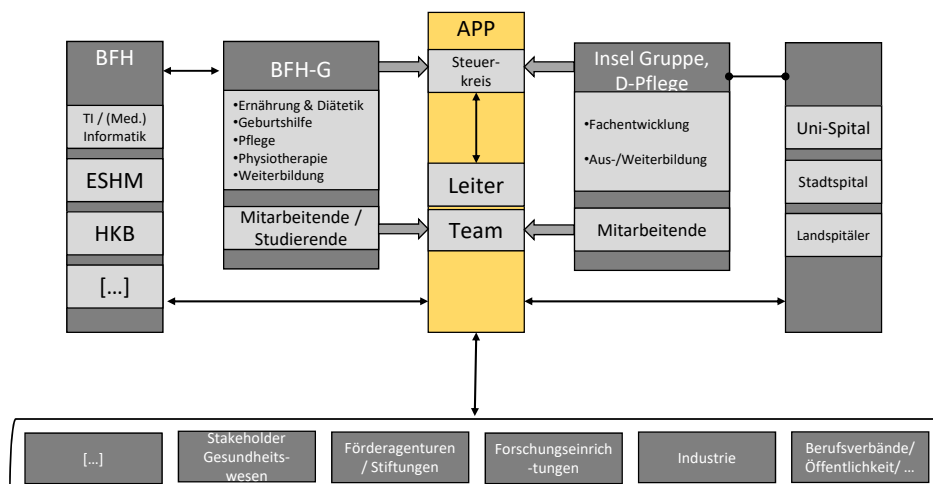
BFH

TI / (Med.) Informatik

ESHM

HKB

[...]

BFH-G

•Ernährung & Diätetik
•Geburtshilfe
•Pflege
•Physiotherapie
•Weiterbildung

Mitarbeitende / Studierende

APP

Steuer-kreis

Leiter

Team

Insel Gruppe, D-Pflege

•Fachentwicklung

•Aus-/Weiterbildung

Mitarbeitende

Uni-Spital

Stadtspital

Landspitäler

[...]

Stakeholder Gesundheits-wesen

Förderagenturen / Stiftungen

Forschungseinrich -tungen

Industrie

Berufsverbände/ Öffentlichkeit/ ...